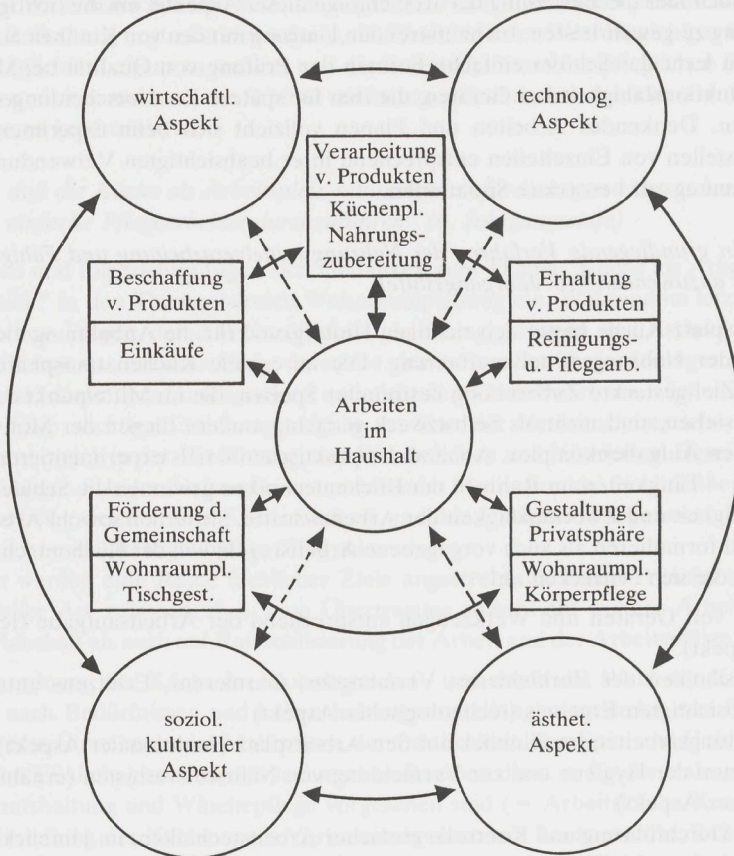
wirtschaft. Aspekt

technolog. Aspekt

Verarbeitung v. Produkten
Küchenpl. Nahrungszubereitung

Beschaffung v. Produkten
Einkäufe

Erhaltung v. Produkten
Reinigungs- u. Pflegearb.

Arbeiten im Haushalt

Förderung d. Gemeinschaft
Wohnraumpl. Tischgest.

Gestaltung d. Privatsphäre
Wohnraumpl. Körperpflege

soziol. kultureller Aspekt

ästhet. Aspekt